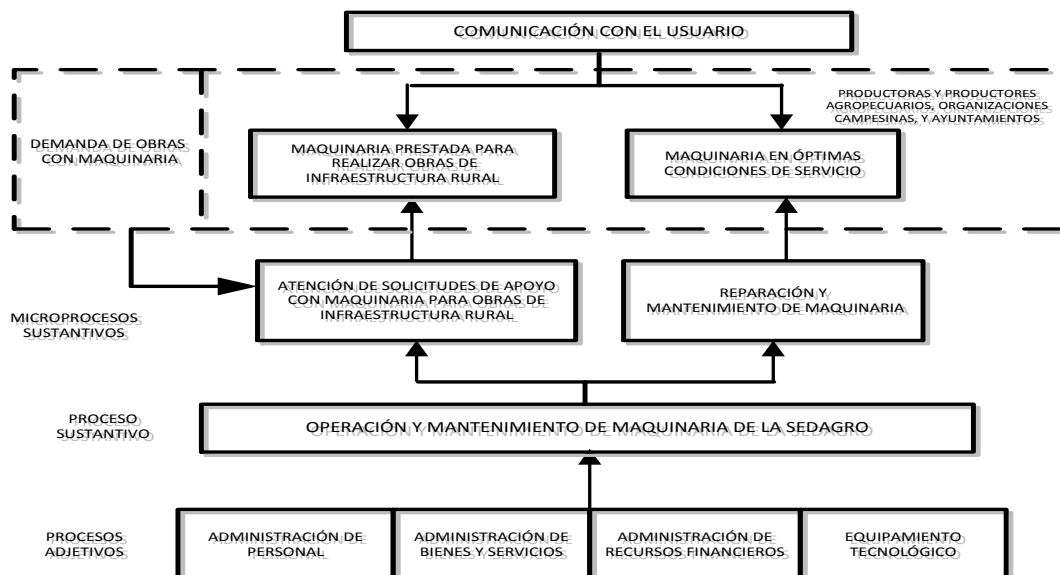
COMUNICACIÓN CON EL USUARIO

PRODUCTORAS Y PRODUCTORES AGROPECUARIOS, ORGANIZACIONES CAMPESINAS, Y AYUNTAMIENTOS

DEMANDA DE OBRAS CON MAQUINARIA

MAQUINARIA PRESTADA PARA REALIZAR OBRAS DE INFRAESTRUCTURA RURAL

MAQUINARIA EN ÓPTIMAS CONDICIONES DE SERVICIO

MICROPROCESOS SUSTANTIVOS

ATENCIÓN DE SOLICITUDES DE APOYO CON MAQUINARIA PARA OBRAS DE INFRAESTRUCTURA RURAL

REPARACIÓN Y MANTENIMIENTO DE MAQUINARIA

PROCESO SUSTANTIVO

OPERACIÓN Y MANTENIMIENTO DE MAQUINARIA DE LA SEDAGRO

PROCESOS ADJETIVOS

ADMINISTRACIÓN DE PERSONAL

ADMINISTRACIÓN DE BIENES Y SERVICIOS

ADMINISTRACIÓN DE RECURSOS FINANCIEROS

EQUIPAMIENTO TECNOLÓGICO